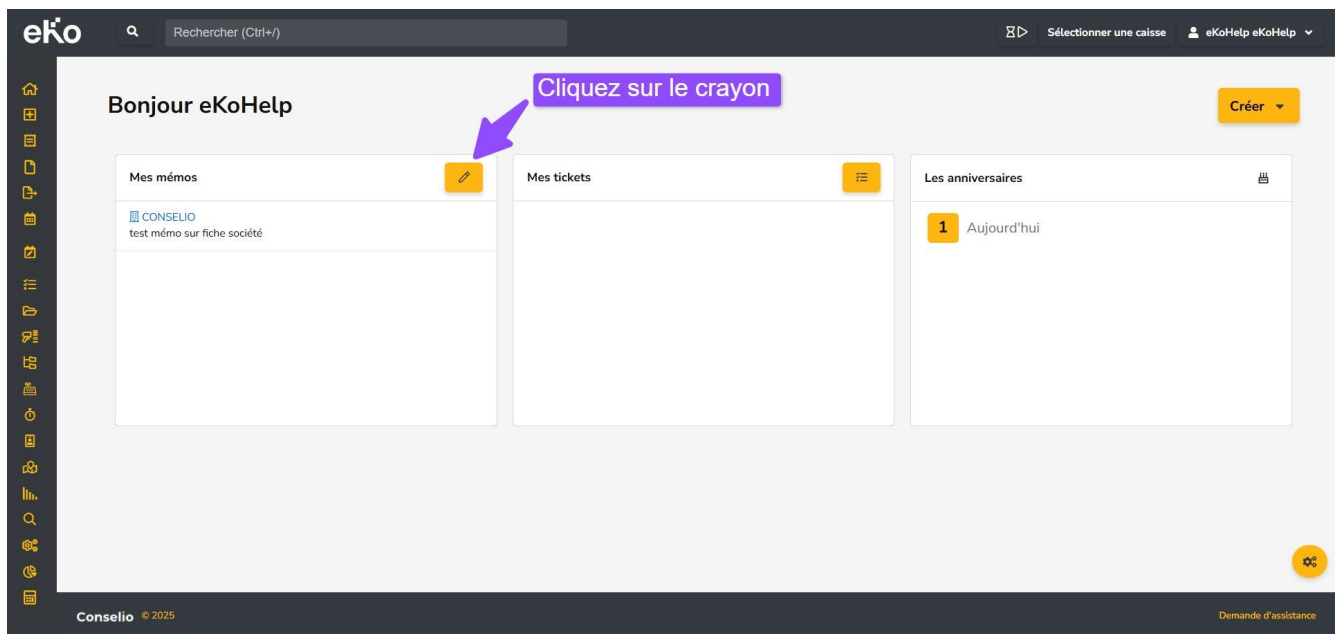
eKo

Rechercher (Ctrl+/)

Sélectionner une caisse

eKoHelp eKoHelp

Cliquez sur le crayon

Bonjour eKoHelp

Créer

Mes mémos

CONSELIO
test mémo sur fiche société

Mes tickets

Les anniversaires

1 Aujourd'hui

Conselio © 2025

Demande d'assistance